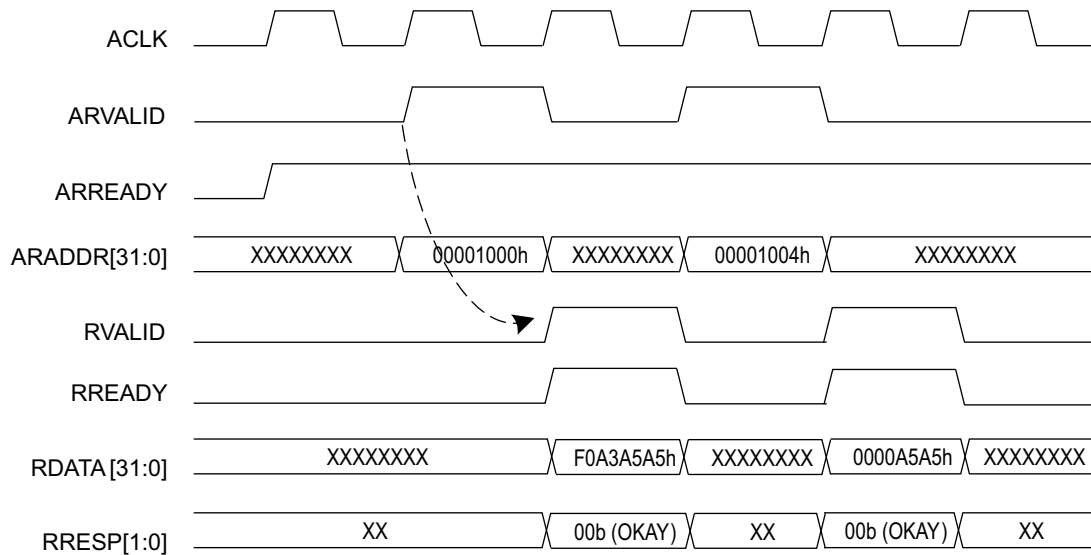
ACLK

ARVALID

ARREADY

ARADDR[31:0] XXXXXXXX 00001000h XXXXXXXX 00001004h XXXXXXXX

RVALID

RREADY

RDATA [31:0] XXXXXXXX F0A3A5A5h XXXXXXXX 0000A5A5h XXXXXXXX

RRESP[1:0] XX 00b (OKAY) XX 00b (OKAY) XX